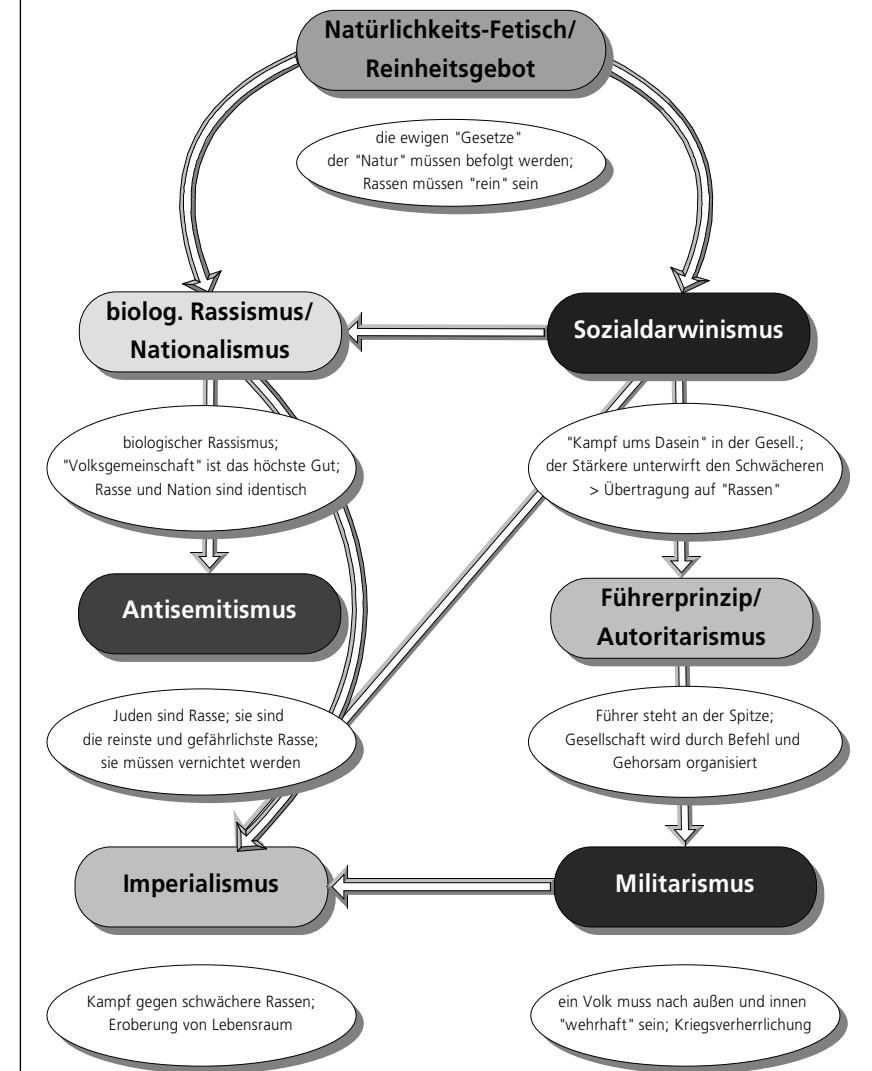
Natürlichkeits-Fetisch/
Reinheitsgebot

die ewigen "Gesetze" der "Natur" müssen befolgt werden; Rassen müssen "rein" sein

biolog. Rassismus/
Nationalismus

Sozialdarwinismus

biologischer Rassismus; "Volksgemeinschaft" ist das höchste Gut; Rasse und Nation sind identisch

"Kampf ums Dasein" in der Gesell.; der Stärkere unterwirft den Schwächeren > Übertragung auf "Rassen"

Antisemitismus

Führerprinzip/
Autoritarismus

Juden sind Rasse; sie sind die reinste und gefährlichste Rasse; sie müssen vernichtet werden

Führer steht an der Spitze; Gesellschaft wird durch Befehl und Gehorsam organisiert

Imperialismus

Militarismus

Kampf gegen schwächere Rassen; Eroberung von Lebensraum

ein Volk muss nach außen und innen "wehrhaft" sein; Kriegsverherrlichung